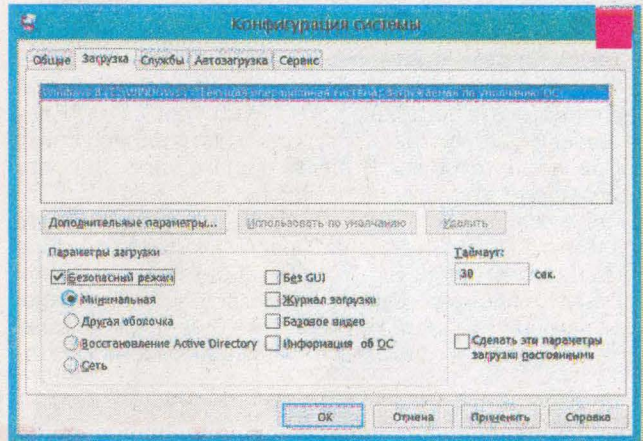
Конфигурация системы

Общие | Загрузка | Службы | Автозагрузка | Сервис

Windows 8 (C:\WINDOWS) : Текущая операционная система; Загружаемая по умолчанию ОС

Дополнительные параметры... | Использовать по умолчанию | Удалить

Параметры загрузки

Безопасный режим

Минимальная

Другая оболочка

Восстановление Active Directory

Сеть

Без GUI

Журнал загрузки

Базовое видео

Информация об ОС

Таймаут:

30 сек.

Сделать эти параметры загрузки постоянными

OK | Отмена | Применить | Справка